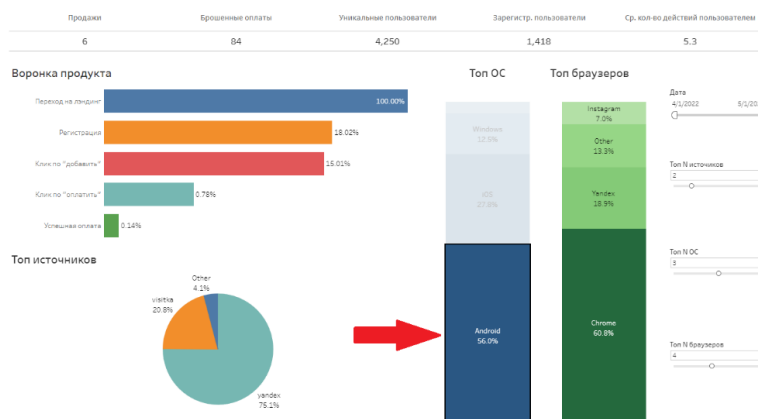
| Продажи | Брошенные оплаты | Уникальные пользователи | Зарегистр. пользователи | Ср. кол-во действий пользователем |
|---|---|---|---|---|
| 6 | 84 | 4,250 | 1,418 | 5.3 |

Воронка продукта

Переход на лэндинг 100.00%
Регистрация 18.02%
Клик по "добавить" 15.01%
Клик по "оплатить" 0.78%
Успешная оплата 0.14%

Топ источников

Other 4.1%
visitka 20.8%
yandex 75.1%

Топ ОС

Windows 12.5%
iOS 27.6%
Android 56.0%

Топ браузеров

Instagram 7.0%
Other 13.3%
Yandex 18.9%
Chrome 60.8%

Дата
4/1/2022 5/1/20

Топ N источников
2

Топ N ОС
3

Топ N браузеров
4